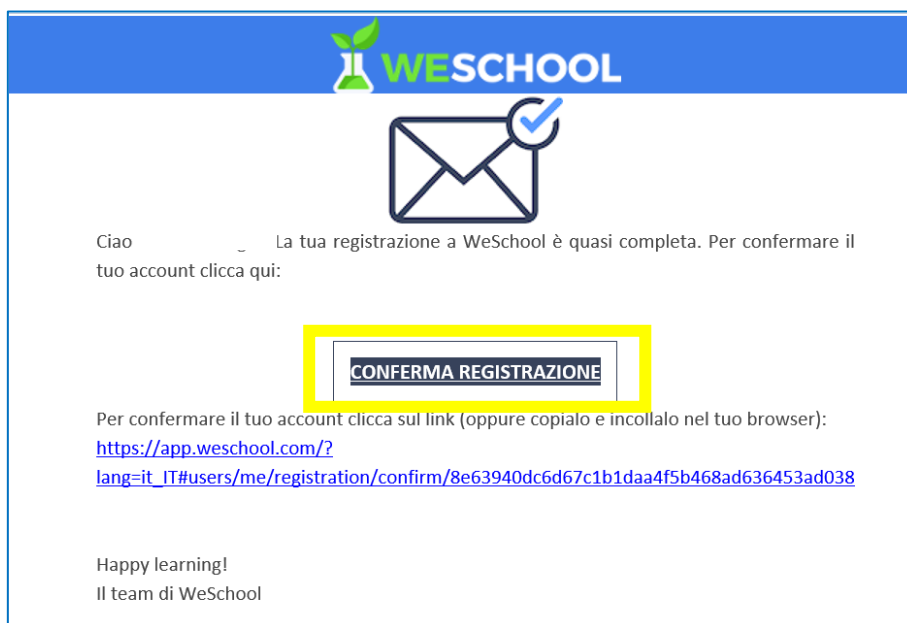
WESCHOOL

Ciao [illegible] La tua registrazione a WeSchool è quasi completa. Per confermare il tuo account clicca qui:

CONFERMA REGISTRAZIONE

Per confermare il tuo account clicca sul link (oppure copialo e incollalo nel tuo browser):
https://app.weschool.com/?lang=it_IT#users/me/registration/confirm/8e63940dc6d67c1b1daa4f5b468ad636453ad038

Happy learning!
Il team di WeSchool